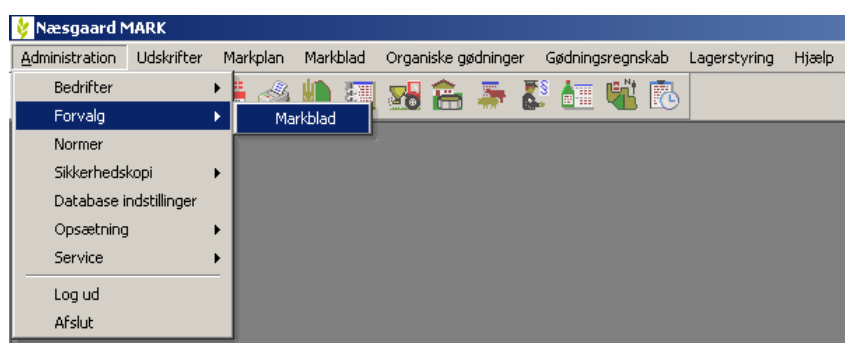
Næsgaard MARK

Administration Udskrifter Markplan Markblad Organiske gødninger Gødningsregnskab Lagerstyring Hjælp

Bedrifter
Forvalg
Markblad
Normer
Sikkerhedskopi
Database indstillinger
Opsætning
Service
Log ud
Afslut